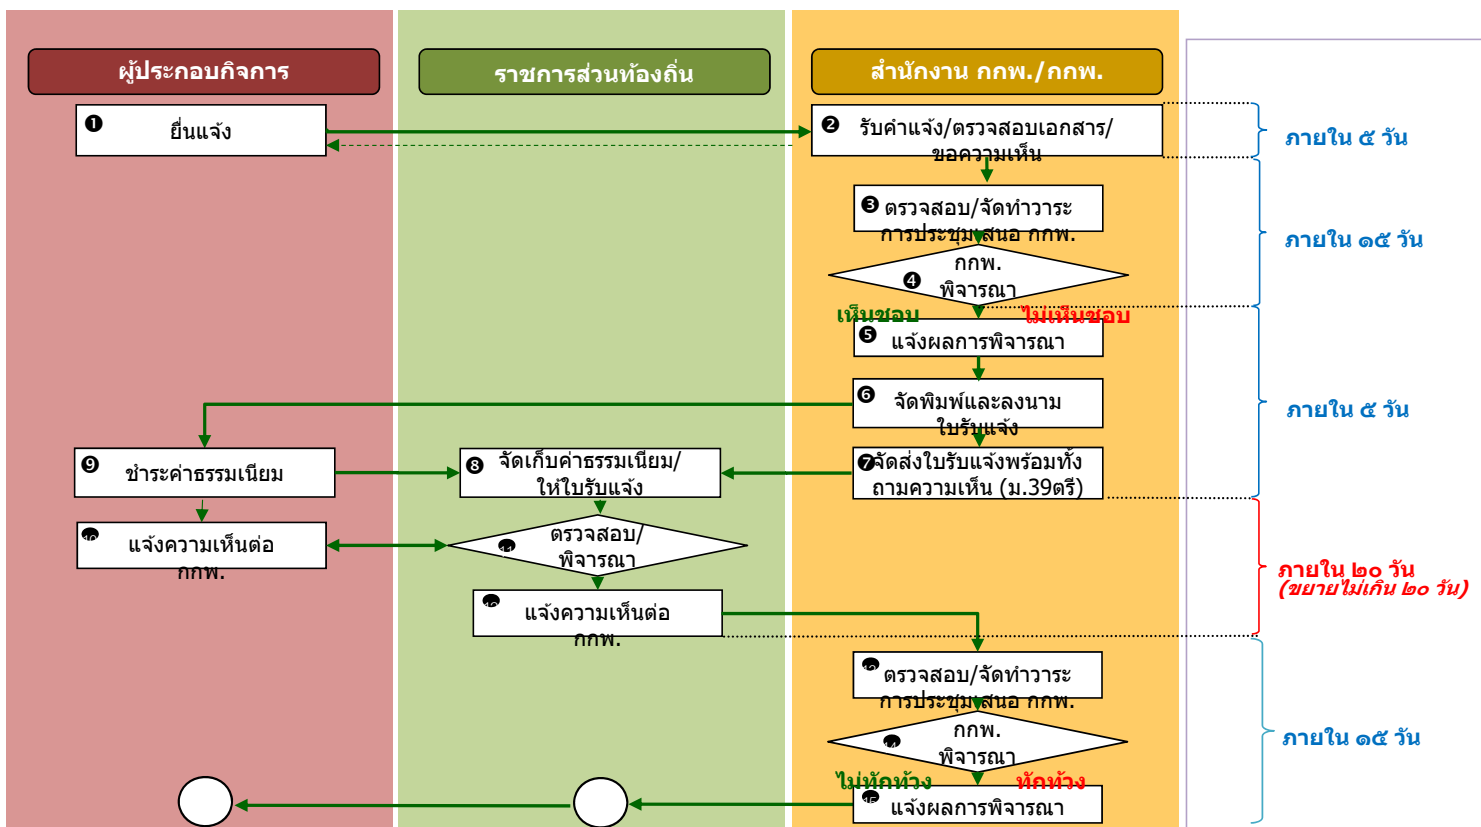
ผู้ประกอบกิจการ

ราชการส่วนท้องถิ่น

สำนักงาน กกพ./กกพ.

❶ ยื่นแจ้ง

❷ รับคำแจ้ง/ตรวจสอบเอกสาร/ขอความเห็น

ภายใน ๕ วัน

❸ ตรวจสอบ/จัดทำวาระการประชุมเสนอ กกพ.

❹ กกพ. พิจารณา

ภายใน ๑๕ วัน

เห็นชอบ

ไม่เห็นชอบ

❺ แจ้งผลการพิจารณา

❻ จัดพิมพ์และลงนามใบรับแจ้ง

ภายใน ๕ วัน

❾ ชำระค่าธรรมเนียม

❽ จัดเก็บค่าธรรมเนียม/ให้ใบรับแจ้ง

❼ จัดส่งใบรับแจ้งพร้อมทั้งถามความเห็น (ม.39ตรี)

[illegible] แจ้งความเห็นต่อ กกพ.

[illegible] ตรวจสอบ/พิจารณา

ภายใน ๒๐ วัน (ขยายไม่เกิน ๒๐ วัน)

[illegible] แจ้งความเห็นต่อ กกพ.

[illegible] ตรวจสอบ/จัดทำวาระการประชุมเสนอ กกพ.

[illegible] กกพ. พิจารณา

ภายใน ๑๕ วัน

ไม่ทักท้วง

ทักท้วง

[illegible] แจ้งผลการพิจารณา